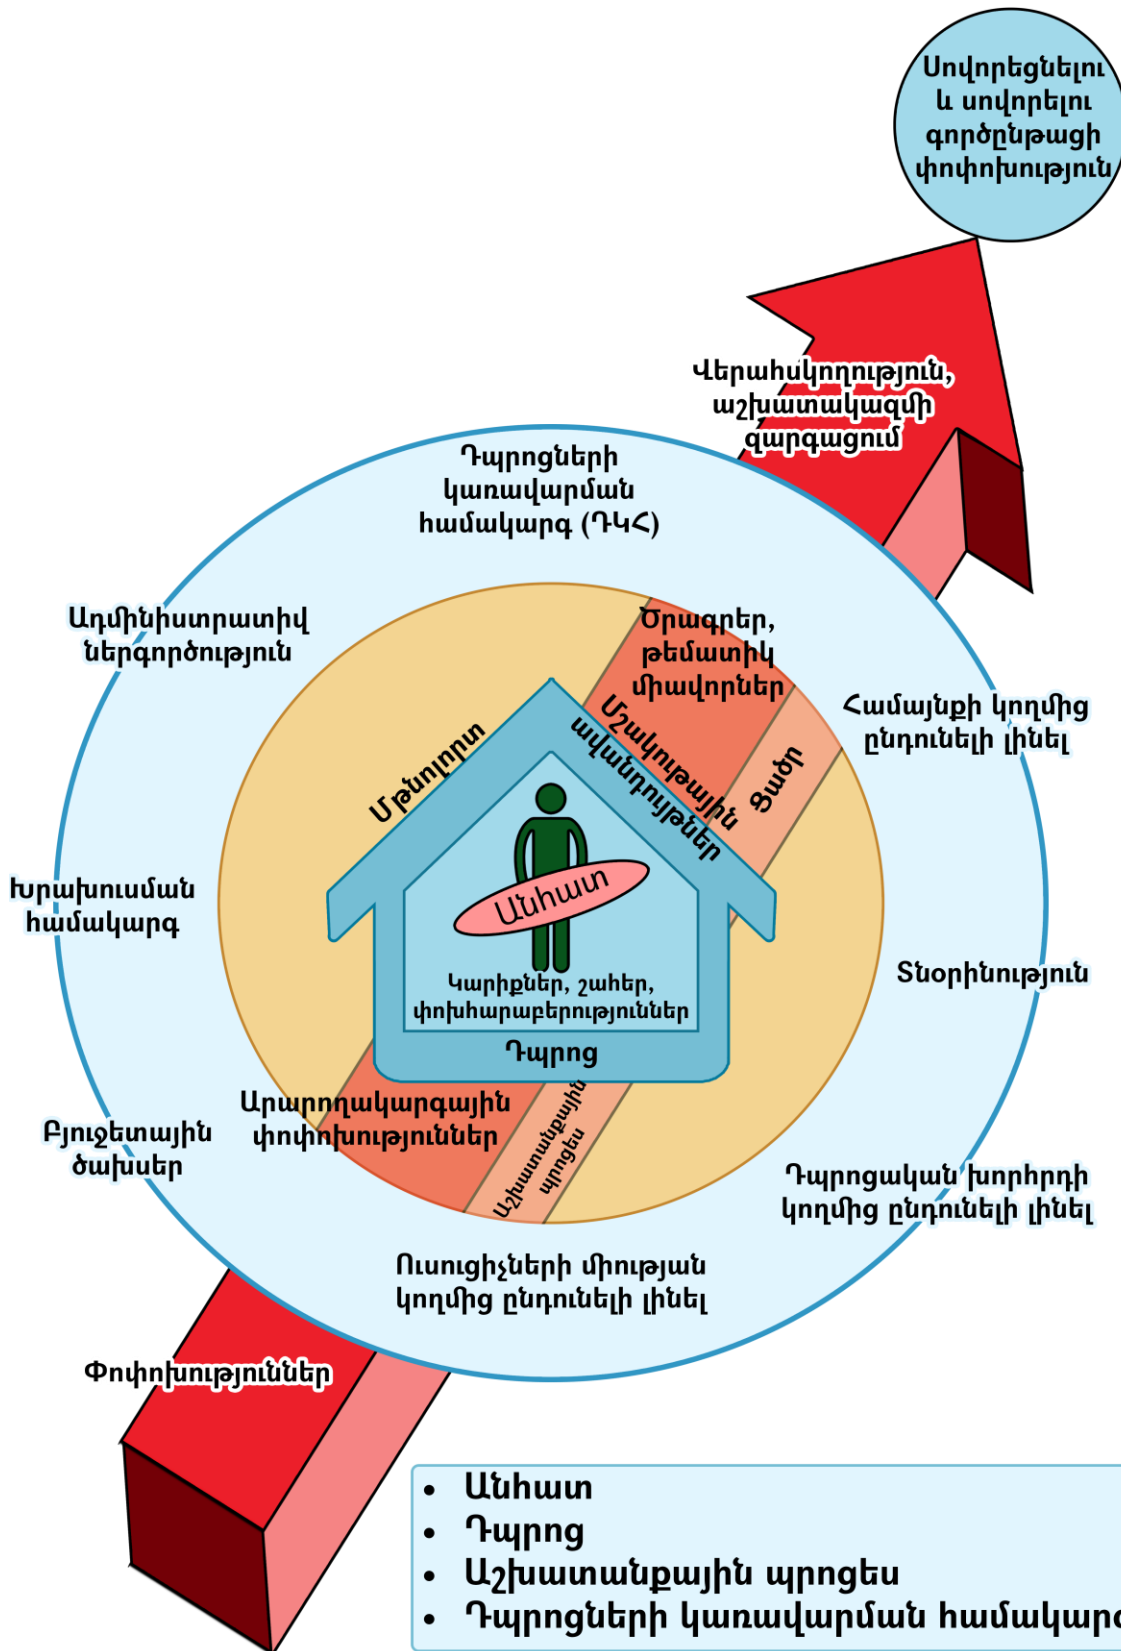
Սովորեցնելու և սովորելու գործընթացի փոփոխություն

Վերահսկողություն, աշխատակազմի զարգացում

Դպրոցների կառավարման համակարգ (ԴԿՀ)

Ադմինիստրատիվ ներգործություն

Ծրագրեր, թեմատիկ միավորներ

Համայնքի կողմից ընդունելի լինել

Մթնոլորտ

Մշակութային ավանդույթներ

Ցածր

Անհատ

Խրախուսման համակարգ

Կարիքներ, շահեր, փոխհարաբերություններ

Դպրոց

Տնօրինություն

Արարողակարգային փոփոխություններ

Աշխատանքային պրոցես

Բյուջետային ծախսեր

Դպրոցական խորհրդի կողմից ընդունելի լինել

Ուսուցիչների միության կողմից ընդունելի լինել

Փոփոխություններ

- Անհատ
- Դպրոց
- Աշխատանքային պրոցես
- Դպրոցների կառավարման համակար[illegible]